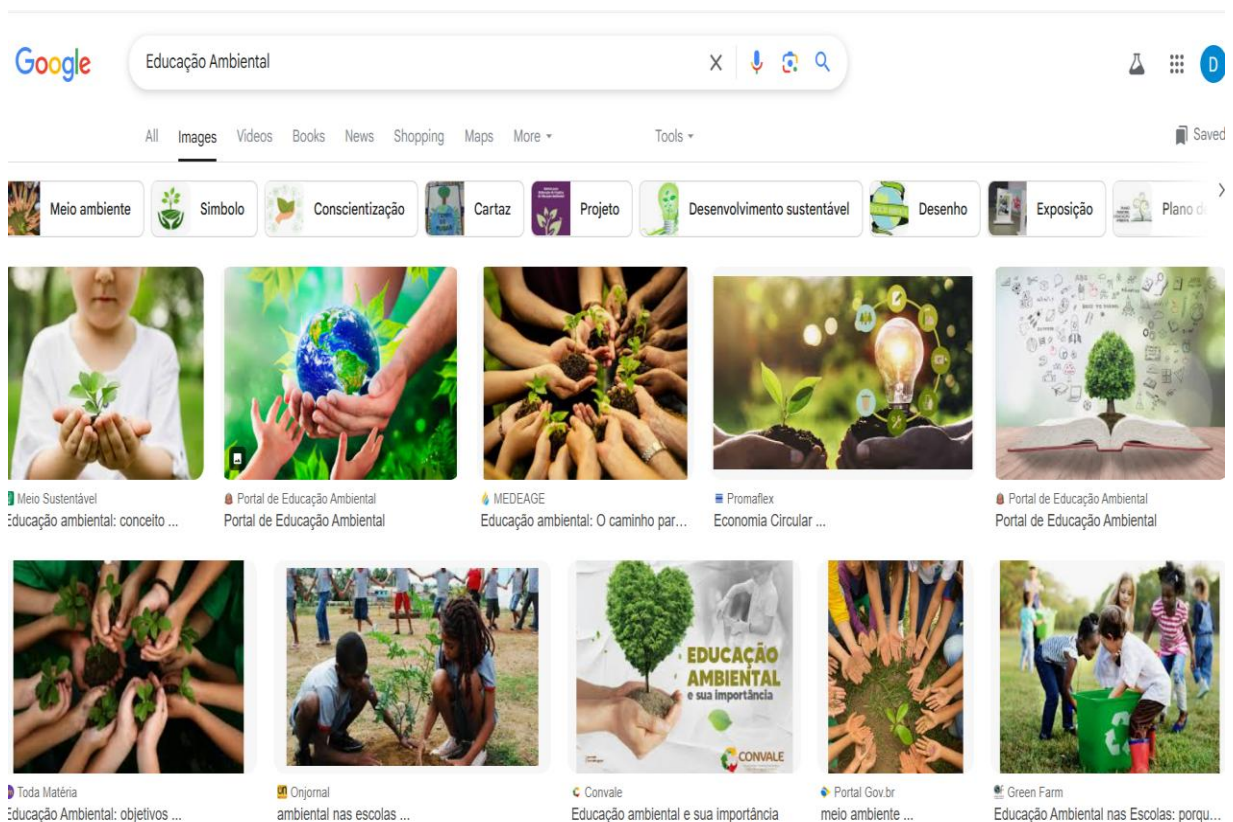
Google

Educação Ambiental

All Images Videos Books News Shopping Maps More ▾ Tools ▾ Saved

Meio ambiente Simbolo Conscientização Cartaz Projeto Desenvolvimento sustentável Desenho Exposição Plano d

Meio Sustentável
Educação ambiental: conceito ...

Portal de Educação Ambiental
Portal de Educação Ambiental

MEDEAGE
Educação ambiental: O caminho par...

Promaflex
Economia Circular ...

Portal de Educação Ambiental
Portal de Educação Ambiental

Toda Matéria
Educação Ambiental: objetivos ...

Onjornal
ambiental nas escolas ...

Convale
Educação ambiental e sua importância

EDUCAÇÃO AMBIENTAL e sua importância

CONVALE

Portal Gov.br
meio ambiente ...

Green Farm
Educação Ambiental nas Escolas: porqu...